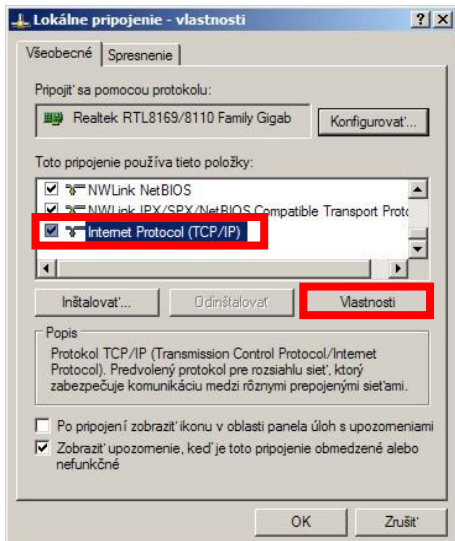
Lokálne pripojenie - vlastnosti

?
X

Všeobecné
Spresnenie

Pripojiť sa pomocou protokolu:

Realtek RTL8169/8110 Family Gigab

Konfigurovať...

Toto pripojenie používa tieto položky:

NWLink NetBIOS
NWLink IPX/SPX/NetBIOS Compatible Transport Proto
Internet Protocol (TCP/IP)

Inštalovať...
Odinštalovať
Vlastnosti

Popis
Protokol TCP/IP (Transmission Control Protocol/Internet Protocol). Predvolený protokol pre rozsiahlu sieť, ktorý zabezpečuje komunikáciu medzi rôznymi prepojenými sieťami.

Po pripojení zobraziť ikonu v oblasti panela úloh s upozorneniami

Zobraziť upozornenie, keď je toto pripojenie obmedzené alebo nefunkčné

OK
Zrušiť